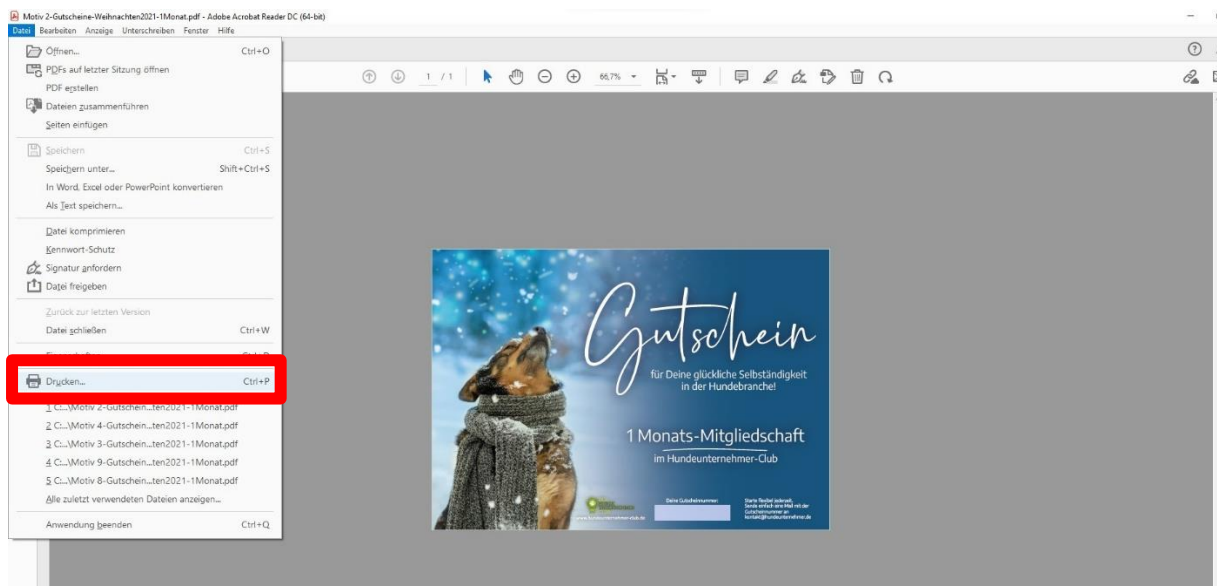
Motiv 2-Gutscheine-Weihnachten2021-1Monat.pdf - Adobe Acrobat Reader DC (64-bit)

Datei Bearbeiten Anzeige Unterschreiben Fenster Hilfe

Öffnen... Ctrl+O
PDFs auf letzter Sitzung öffnen
PDF erstellen
Dateien zusammenführen
Seiten einfügen
Speichern Ctrl+S
Speichern unter... Shift+Ctrl+S
In Word, Excel oder PowerPoint konvertieren
Als Text speichern...
Datei komprimieren
Kennwort-Schutz
Signatur anfordern
Datei freigeben
Zurück zur letzten Version
Datei schließen Ctrl+W
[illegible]
Drucken... Ctrl+P
1 C:...\Motiv 2-Gutschein...ten2021-1Monat.pdf
2 C:...\Motiv 4-Gutschein...ten2021-1Monat.pdf
3 C:...\Motiv 3-Gutschein...ten2021-1Monat.pdf
4 C:...\Motiv 9-Gutschein...ten2021-1Monat.pdf
5 C:...\Motiv 8-Gutschein...ten2021-1Monat.pdf
Alle zuletzt verwendeten Dateien anzeigen...
Anwendung beenden Ctrl+Q

1 / 1 66,7%

Gutschein
für Deine glückliche Selbständigkeit in der Hundebranche!

1 Monats-Mitgliedschaft
im Hundeunternehmer-Club

Deine Gutscheinnummer:
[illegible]
www.hundeunternehmer-club.de